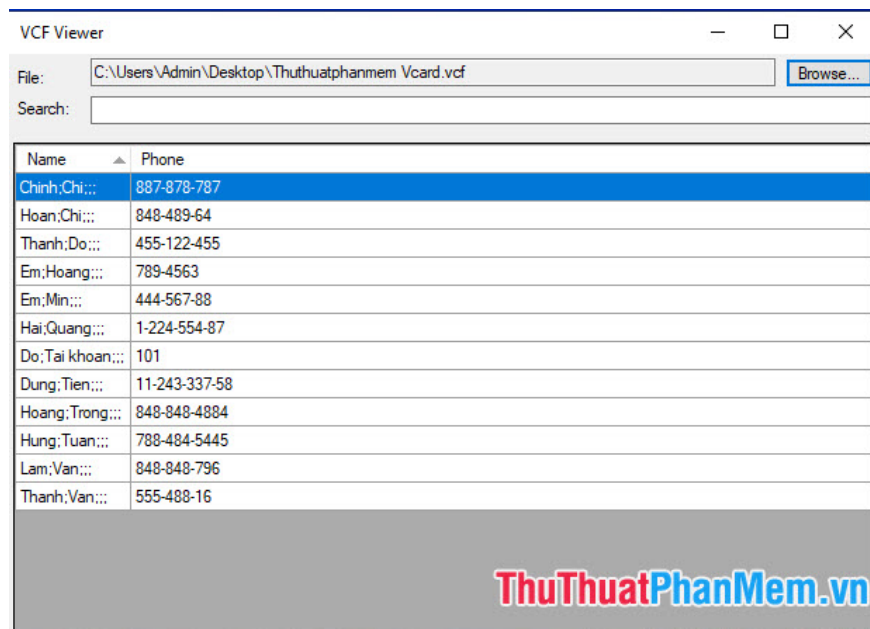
VCF Viewer

File: C:\Users\Admin\Desktop\Thuthuatphanmem Vcard.vcf Browse...

Search:

| Name | Phone |
|---|---|
| Chinh;Chi;;; | 887-878-787 |
| Hoan;Chi;;; | 848-489-64 |
| Thanh;Do;;; | 455-122-455 |
| Em;Hoang;;; | 789-4563 |
| Em;Min;;; | 444-567-88 |
| Hai;Quang;;; | 1-224-554-87 |
| Do;Tai khoan;;; | 101 |
| Dung;Tien;;; | 11-243-337-58 |
| Hoang;Trong;;; | 848-848-4884 |
| Hung;Tuan;;; | 788-484-5445 |
| Lam;Van;;; | 848-848-796 |
| Thanh;Van;;; | 555-488-16 |

ThuThuatPhanMem.vn